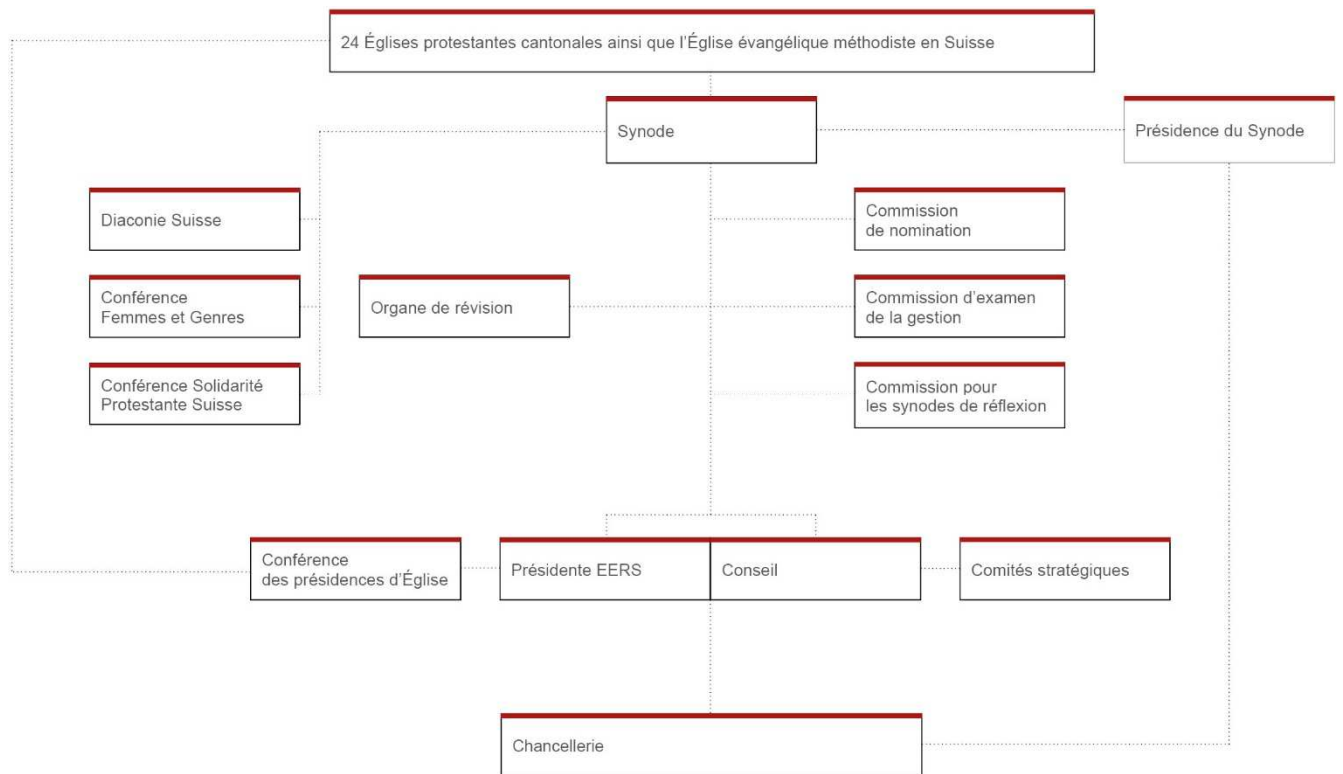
24 Églises protestantes cantonales ainsi que l'Église évangélique méthodiste en Suisse

Synode

Présidence du Synode

Diaconie Suisse

Conférence Femmes et Genres

Conférence Solidarité Protestante Suisse

Organe de révision

Commission de nomination

Commission d'examen de la gestion

Commission pour les synodes de réflexion

Conférence des présidences d'Église

Présidente EERS

Conseil

Comités stratégiques

Chancellerie